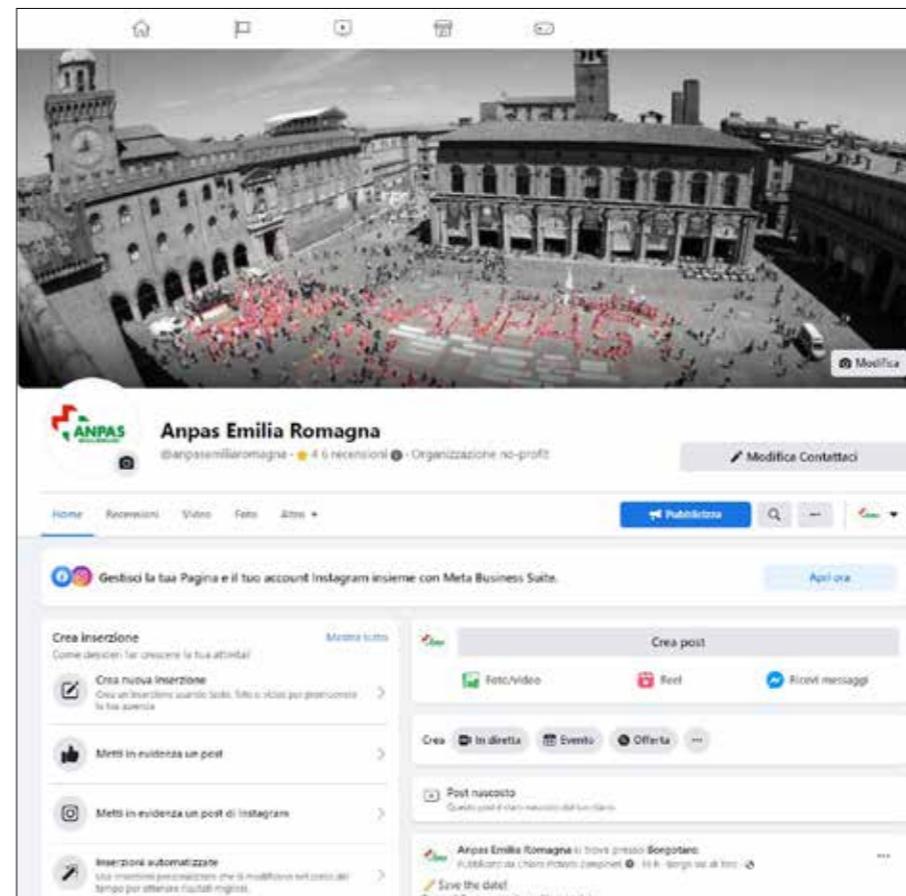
Modifica

ANPAS

Anpas Emilia Romagna

@anpasemiliaromagna · ★ 4 6 recensioni · Organizzazione no-profit

Modifica Contattaci

Home Recensioni Video Foto Altro ▾

Pubblicizza

Gestisci la tua Pagina e il tuo account Instagram insieme con Meta Business Suite.

Apri ora

Crea inserzione

Mostra tutto

Come desideri far crescere la tua attività?

Crea nuova inserzione

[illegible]

Metti in evidenza un post

Metti in evidenza un post di Instagram

Inserzioni automatizzate

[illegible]

Crea post

Foto/video

Reel

Ricevi messaggi

Crea In diretta Evento Offerta

Post nascosto

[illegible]

Anpas Emilia Romagna si trova presso Borgotaro.

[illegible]

Save the date!